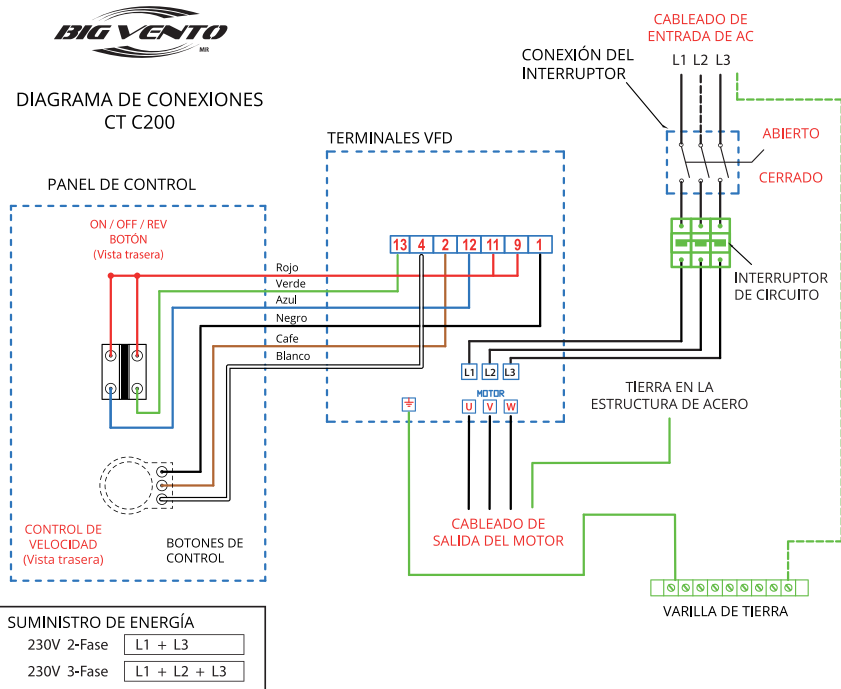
BIG VENTO
MR

DIAGRAMA DE CONEXIONES
CT C200

CABLEADO DE ENTRADA DE AC
L1 L2 L3

CONEXIÓN DEL INTERRUPTOR

ABIERTO

CERRADO

TERMINALES VFD

PANEL DE CONTROL

ON / OFF / REV BOTÓN (Vista trasera)

13 4 2 12 11 9 1

Rojo
Verde
Azul
Negro
Cafe
Blanco

INTERRUPTOR DE CIRCUITO

L1 L2 L3

MOTOR

U V W

TIERRA EN LA ESTRUCTURA DE ACERO

CONTROL DE VELOCIDAD (Vista trasera)

BOTONES DE CONTROL

CABLEADO DE SALIDA DEL MOTOR

VARILLA DE TIERRA

SUMINISTRO DE ENERGÍA

| 230V 2-Fase | L1 + L3 |
|---|---|
| 230V 3-Fase | L1 + L2 + L3 |